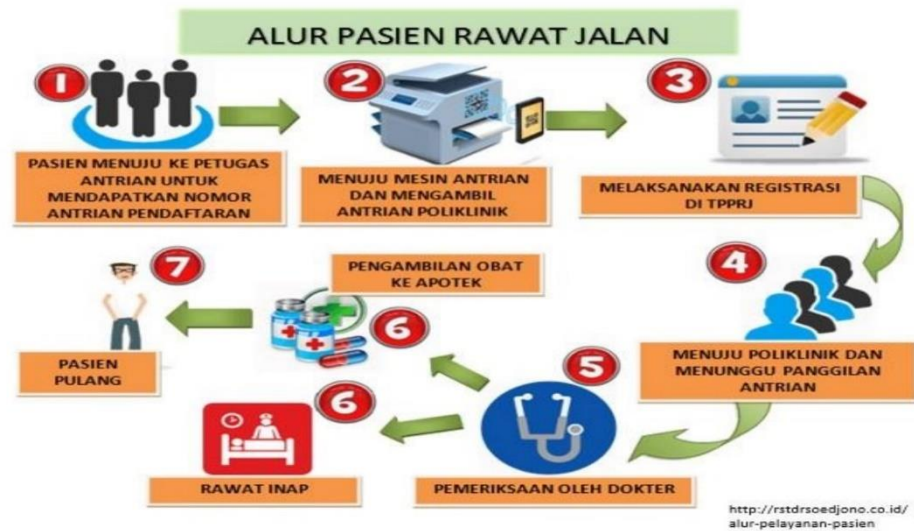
ALUR PASIEN RAWAT JALAN

1
PASIEN MENUJU KE PETUGAS ANTRIAN UNTUK MENDAPATKAN NOMOR ANTRIAN PENDAFTARAN

2
MENUJU MESIN ANTRIAN DAN MENGAMBIL ANTRIAN POLIKLINIK

3
MELAKSANAKAN REGISTRASI DI TPPRJ

4
MENUJU POLIKLINIK DAN MENUNGGU PANGGILAN ANTRIAN

5
PEMERIKSAAN OLEH DOKTER

6
PENGAMBILAN OBAT KE APOTEK

6
RAWAT INAP

7
PASIEN PULANG

http://rstdrsoedjono.co.id/alur-pelayanan-pasien